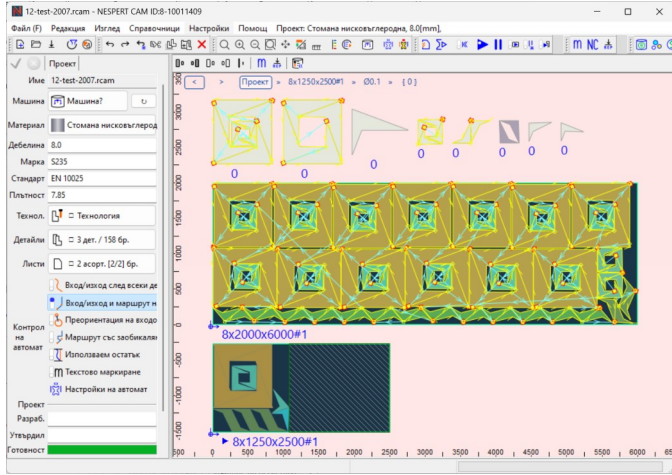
12-test-2007.rcam - NESPERT CAM ID:8-10011409

Файл (F) Редакция Изглед Справочници Настройки Помощ Проект: Стомана нисковъглеродна, 8.0[mm],

m NC

Проект

Име 12-test-2007.rcam

Машина Машина?

Материал Стомана нисковъглерод

Дебелина 8.0

Марка S235

Стандарт EN 10025

Плътност 7.85

Технол. = Технология

Детайли = 3 дет. / 158 бр.

Листи = 2 асорт. [2/2] бр.

Контрол на автомат

Вход/изход след всеки де

Вход/изход и маршрут н

Преориентация на входо

Маршрут със заобикаля

Използваме остатък

Текстово маркиране

Настройки на автомат

Проект

Разраб.

Утвърдил

Готовност

< > Проект > 8x1250x2500#1 > Ø0.1 > [0]

0 0 0 0 0 0 0 0

8x2000x6000#1

8x1250x2500#1

3000 2500 2000 1500 1000 500 0 -500 -1000 -1500

-500 0 500 1000 1500 2000 2500 3000 3500 4000 4500 5000 5500 6000 6500